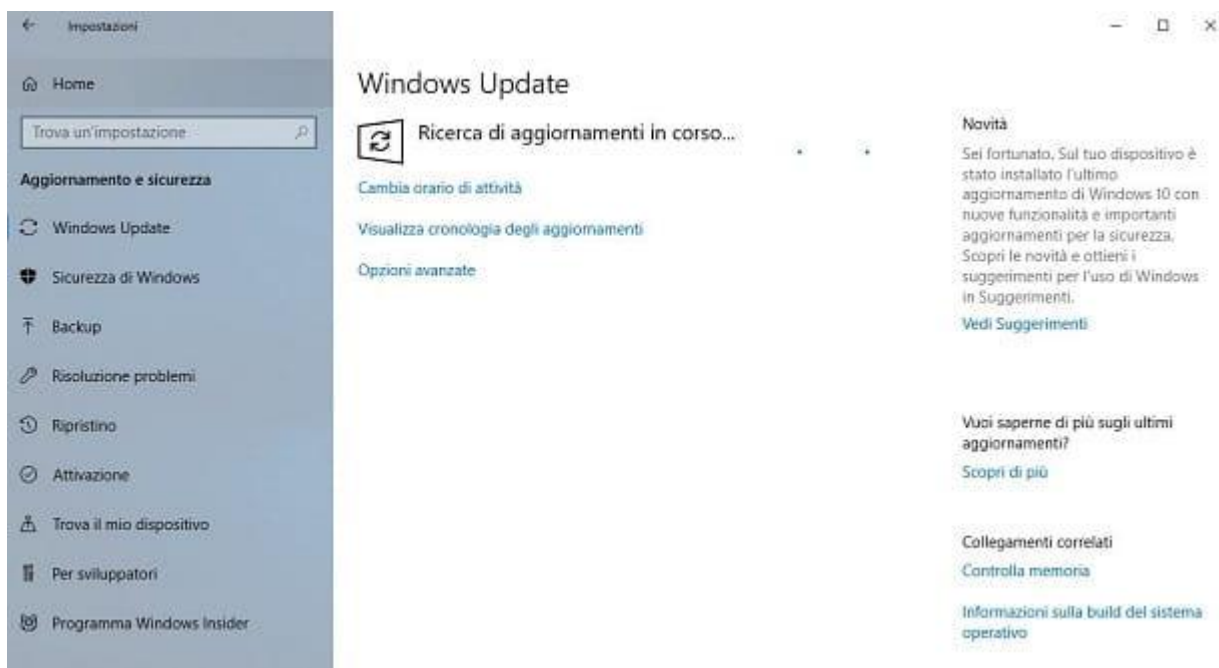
Impostazioni

Home

Trova un'impostazione

Aggiornamento e sicurezza

Windows Update

Sicurezza di Windows

Backup

Risoluzione problemi

Ripristino

Attivazione

Trova il mio dispositivo

Per sviluppatori

Programma Windows Insider

Windows Update

Ricerca di aggiornamenti in corso...

Cambia orario di attività

Visualizza cronologia degli aggiornamenti

Opzioni avanzate

Novità

Sei fortunato. Sul tuo dispositivo è stato installato l'ultimo aggiornamento di Windows 10 con nuove funzionalità e importanti aggiornamenti per la sicurezza. Scopri le novità e ottieni i suggerimenti per l'uso di Windows in Suggerimenti.

Vedi Suggerimenti

Vuoi saperne di più sugli ultimi aggiornamenti?

Scopri di più

Collegamenti correlati

Controlla memoria

Informazioni sulla build del sistema operativo